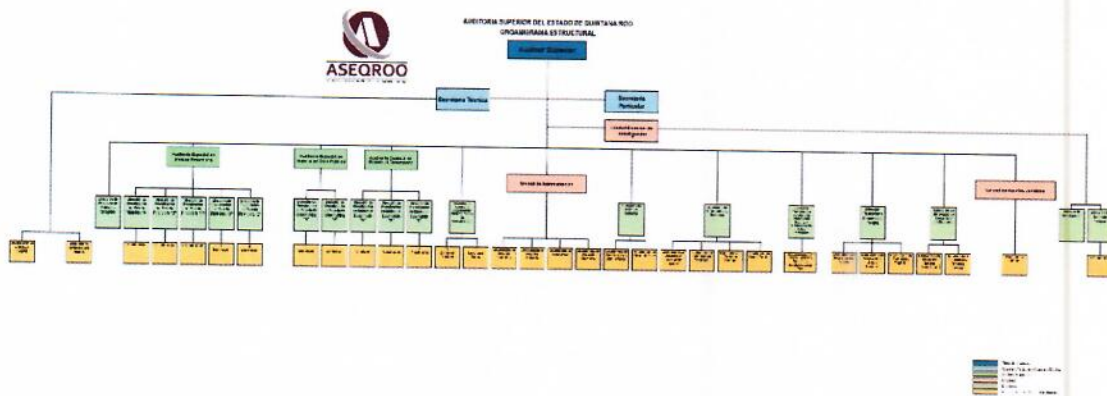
ASEQROO

AUDITORIA SUPERIOR DEL ESTADO DE QUINTANA ROO
ORGANIGRAMA ESTRUCTURAL

Auditor Superior

Secretaría Técnica

Secretaría Particular

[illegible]

Auditoría Especial en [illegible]

Auditoría Especial en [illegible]

Auditoría Especial en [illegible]

Unidad de Administración

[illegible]

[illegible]